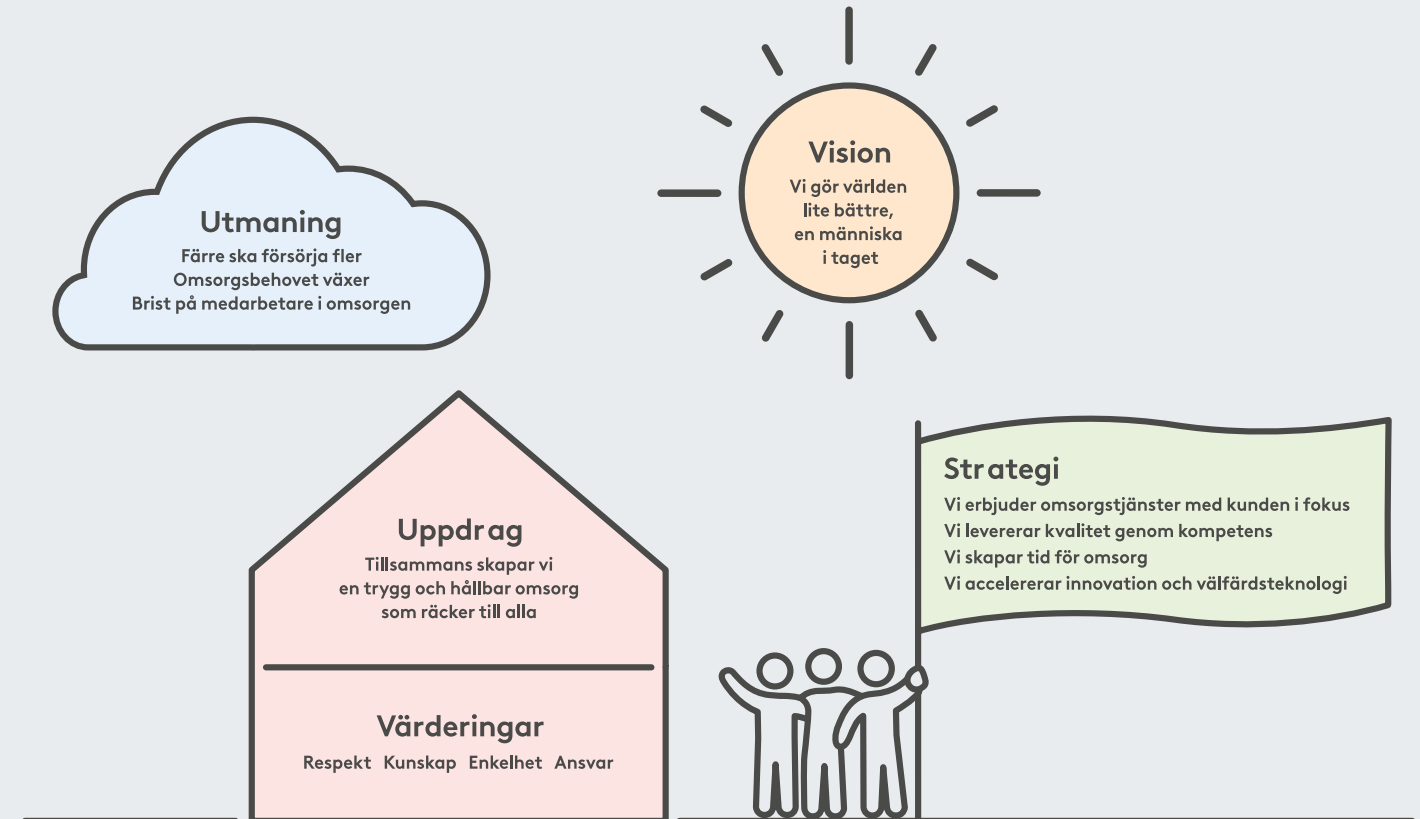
Utmaning
Färre ska försörja fler
Omsorgsbehovet växer
Brist på medarbetare i omsorgen

Vision
Vi gör världen lite bättre, en människa i taget

Uppdrag
Tillsammans skapar vi en trygg och hållbar omsorg som räcker till alla

Värderingar
Respekt Kunskap Enkelhet Ansvar

Strategi
Vi erbjuder omsorgstjänster med kunden i fokus
Vi levererar kvalitet genom kompetens
Vi skapar tid för omsorg
Vi accelererar innovation och välfärdsteknologi